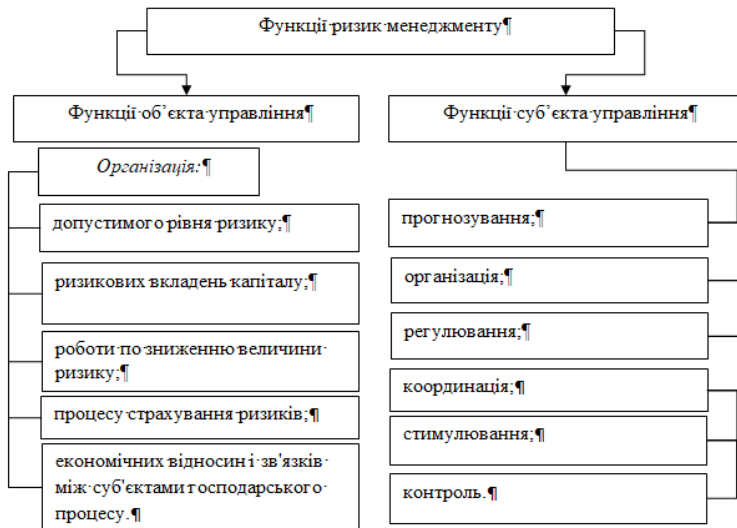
Функції·ризик·менеджменту¶

Функції·об'єкта·управління¶

Функції·суб'єкта·управління¶

Організація:¶

допустимого·рівня·ризику;¶

ризикових·вкладень·капіталу;¶

роботи·по·зниженню·величини·ризику;¶

процесу·страхування·ризиків;¶

економічних·відносин·і·зв'язків·між·суб'єктами·господарського·процесу.¶

прогнозування;¶

організація;¶

регулювання;¶

координація;¶

стимулювання;¶

контроль.¶